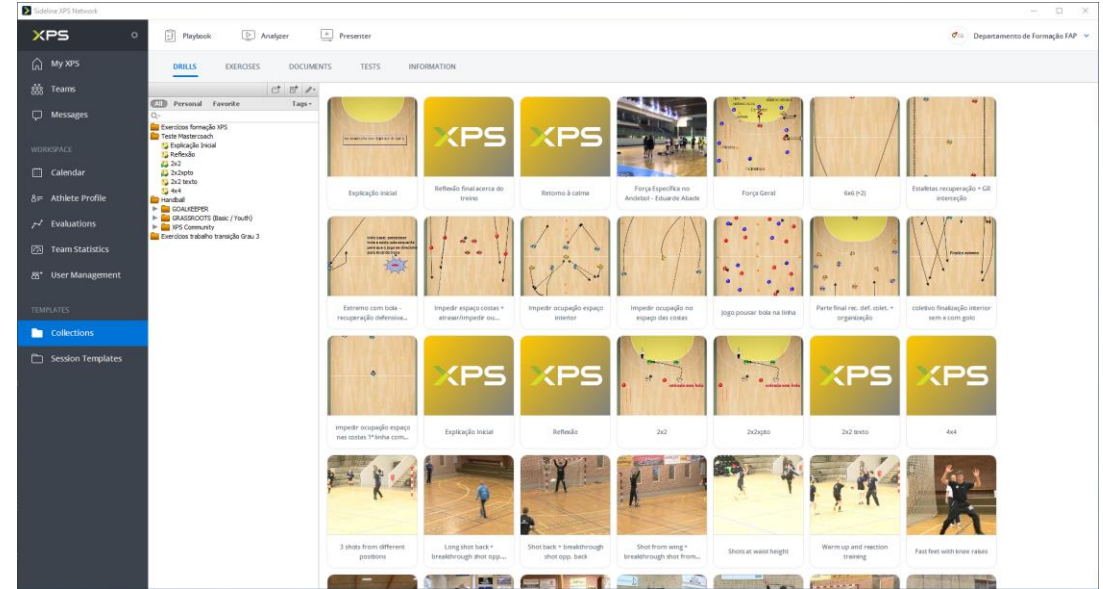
Sideline XPS Network

XPS

My XPS
Teams
Messages

WORKSPACE
Calendar
Athlete Profile
Evaluations
Team Statistics
User Management

TEMPLATES
Collections
Session Templates

Playbook
Analyzer
Presenter

Departamento de Formação FAP

DRILLS
EXERCISES
DOCUMENTS
TESTS
INFORMATION

All Personal Favorite Tags

Exercícios formação XPS
Teste Mastercoach
Explicação Inicial
Reflexão
2x2
2x2xpto
2x2 texto
4x4
Handball
GOALKEEPER
GRASSROOTS (Basic / Youth)
XPS Community
Exercícios trabalho transição Grau 3

Explicação inicial
Reflexão final acerca do treino
Retorno à calma
Força Específica no Andebol - Eduardo Abade
Força Geral
6x6 (+2)
Estafetas recuperação + GR intercepção

Extremo com bola - recuperação defensiva...
Impedir espaço costas + atrasar/impedir ou...
Impedir ocupação espaço interior
Impedir ocupação no espaço das costas
Jogo pousar bola na linha
Parte final rec. def. colet. + organização
coletivo finalização interior sem e com golo

Impedir ocupação espaço nas costas 1ª linha com...
Explicação Inicial
Reflexão
2x2
2x2xpto
2x2 texto
4x4

3 shots from different positions
Long shot back + breakthrough shot opp...
Shot back + breakthrough shot opp. back
Shot from wing + breakthrough shot from...
Shots at waist height
Warm-up and reaction training
Fast feet with knee raises